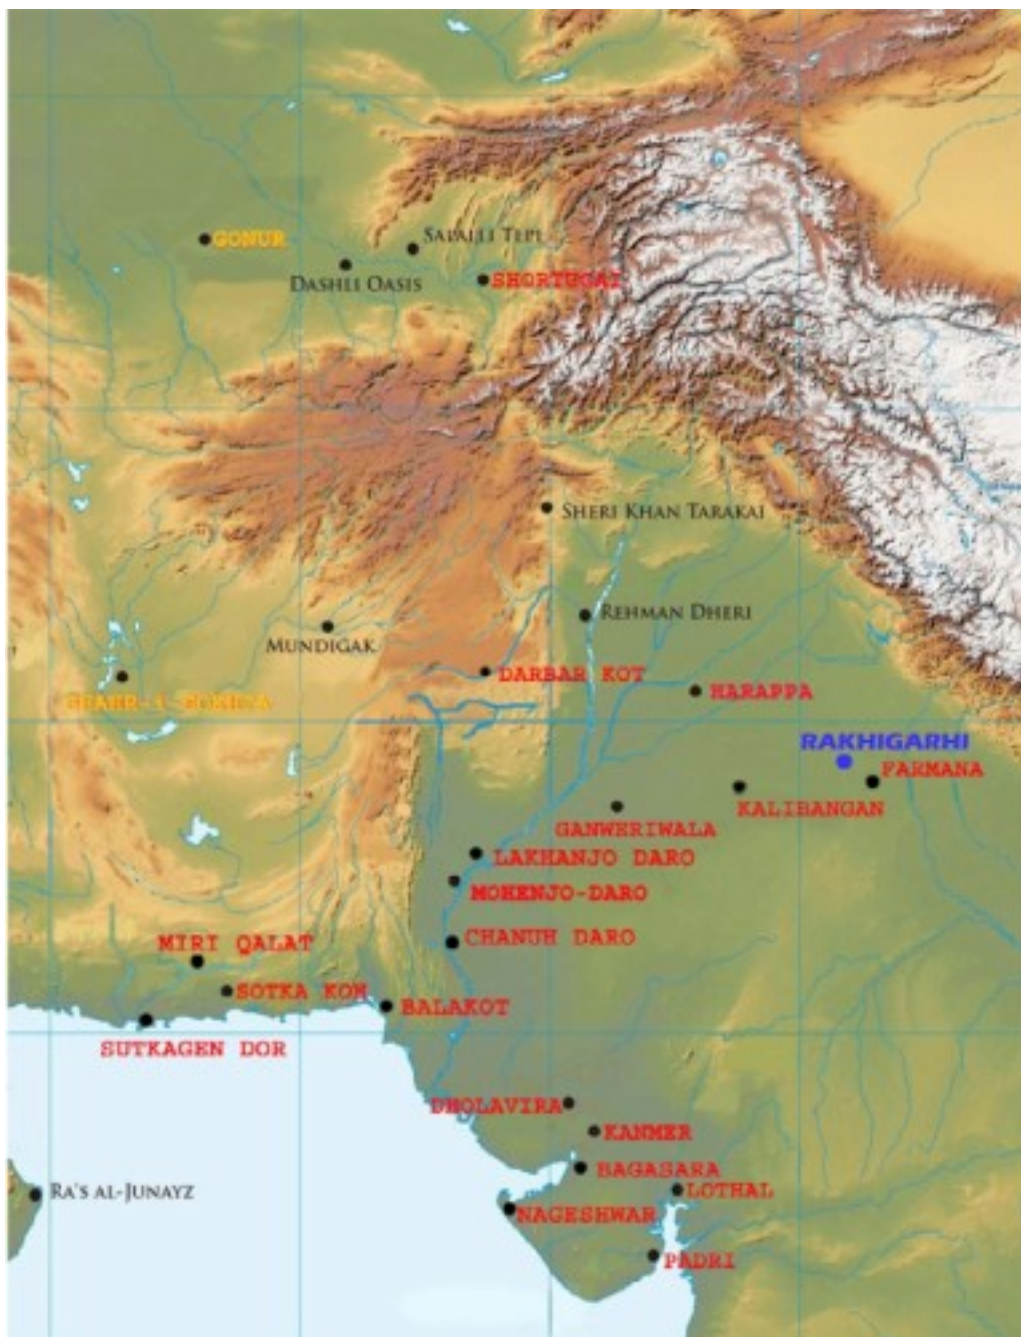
GONUR
SAPALLI TEPE
DASHLI OASIS
SHORTUGAI
SHERI KHAN TARAKAI
REHMAN DHERI
MUNDIGAK
SHAHR-I-SOKHTA
DARBAR KOT
HARAPPA
RAKHIGARHI
FARMANA
KALIBANGAN
GANWERIWALA
LAKHANJO DARO
MOHENJO-DARO
CHANUH DARO
MIRI QALAT
SOTKA KOH
BALAKOT
SUTKAGEN DOR
DHOLAVIRA
KANMER
BAGASARA
LOTHAL
RA'S AL-JUNAYZ
NAGESHWAR
PADRI